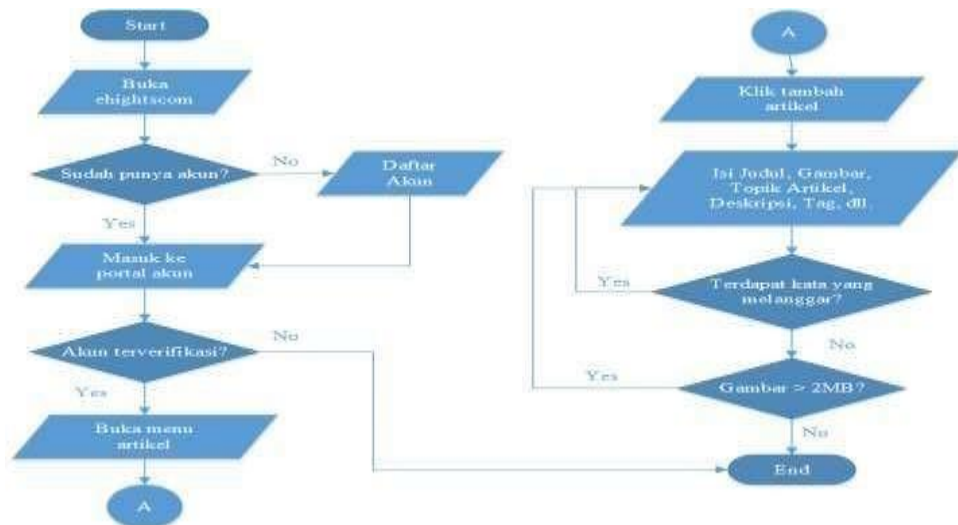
Start

Buka ehightscom

Sudah punya akun?

No

Daftar Akun

Yes

Masuk ke portal akun

Akun terverifikasi?

No

Yes

Buka menu artikel

A

A

Klik tambah artikel

Isi Judul, Gambar, Topik Artikel, Deskripsi, Tag, dll

Yes

Terdapat kata yang melanggar?

No

Yes

Gambar > 2MB?

No

End